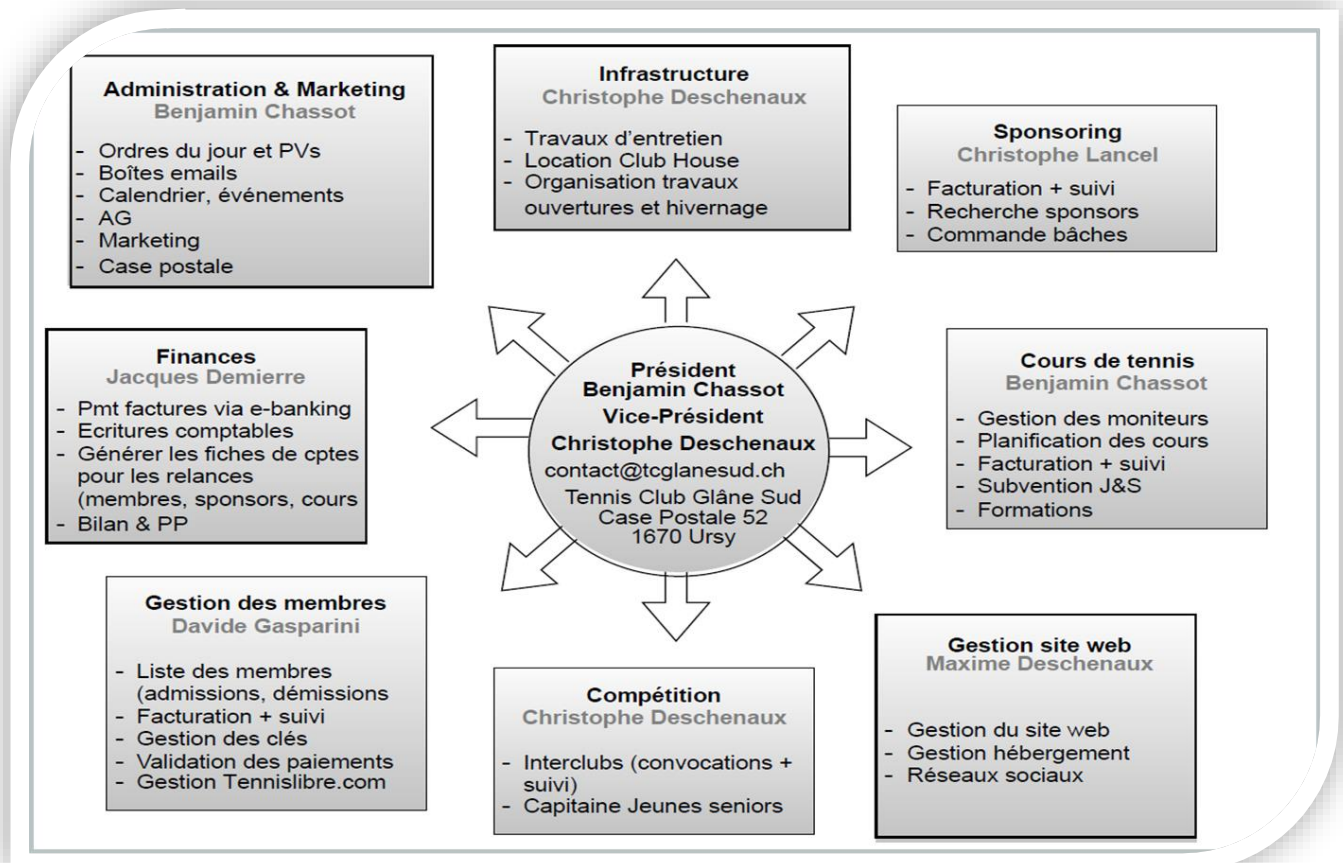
Administration & Marketing
Benjamin Chassot
- Ordres du jour et PVs
- Boîtes emails
- Calendrier, événements
- AG
- Marketing
- Case postale

Infrastructure
Christophe Deschenaux
- Travaux d'entretien
- Location Club House
- Organisation travaux ouvertures et hivernage

Sponsoring
Christophe Lancel
- Facturation + suivi
- Recherche sponsors
- Commande bâches

Finances
Jacques Demierre
- Pmt factures via e-banking
- Ecritures comptables
- Générer les fiches de cptes pour les relances (membres, sponsors, cours
- Bilan & PP

Président
Benjamin Chassot
Vice-Président
Christophe Deschenaux
contact@tcglanesud.ch
Tennis Club Glâne Sud
Case Postale 52
1670 Ursy

Cours de tennis
Benjamin Chassot
- Gestion des moniteurs
- Planification des cours
- Facturation + suivi
- Subvention J&S
- Formations

Gestion des membres
Davide Gasparini
- Liste des membres (admissions, démissions
- Facturation + suivi
- Gestion des clés
- Validation des paiements
- Gestion Tennislibre.com

Compétition
Christophe Deschenaux
- Interclubs (convocations + suivi)
- Capitaine Jeunes seniors

Gestion site web
Maxime Deschenaux
- Gestion du site web
- Gestion hébergement
- Réseaux sociaux